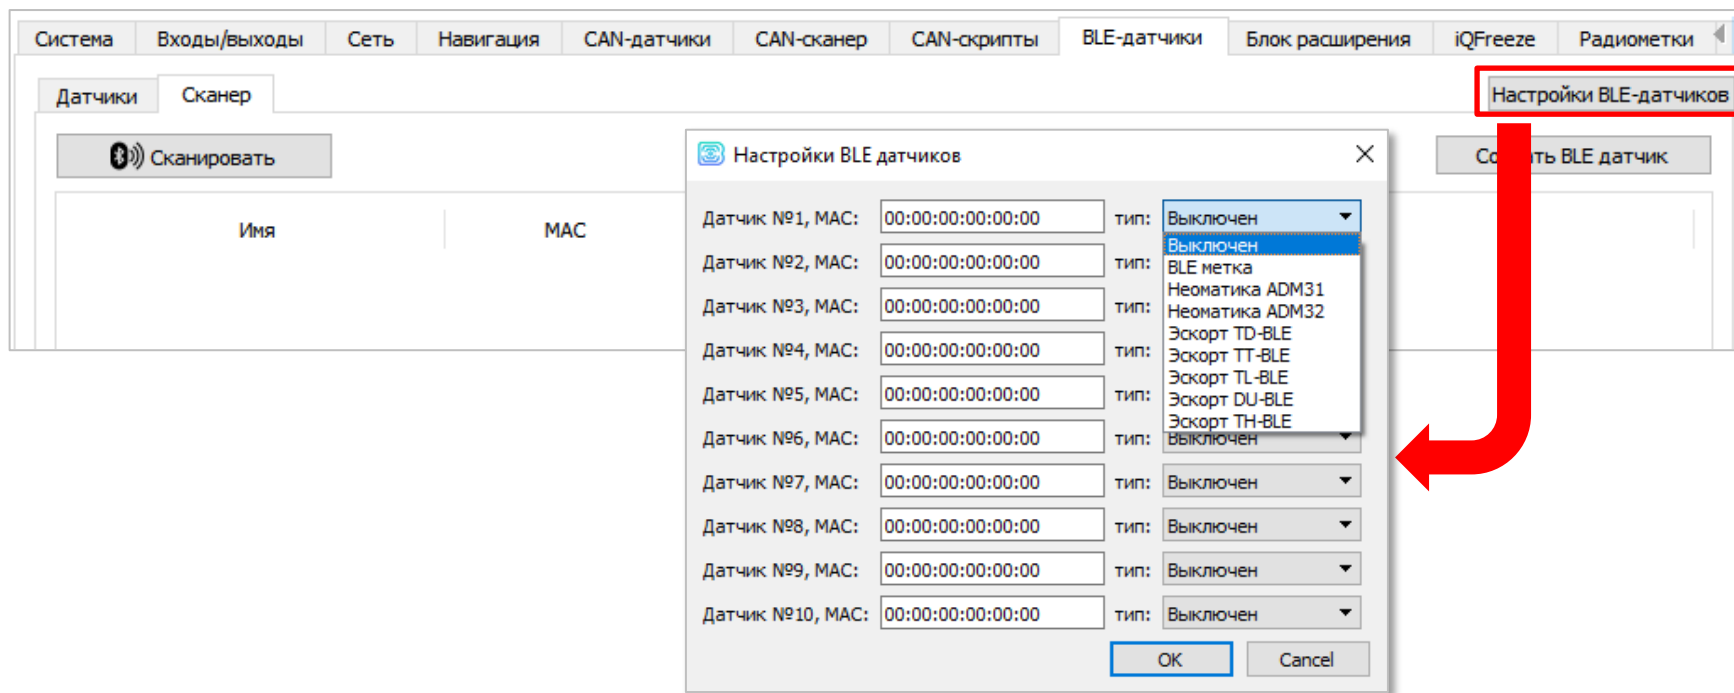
Система | Входы/выходы | Сеть | Навигация | CAN-датчики | CAN-сканер | CAN-скрипты | BLE-датчики | Блок расширения | iQFreeze | Радиометки

Датчики | Сканер

Настройки BLE-датчиков

Сканировать

Имя

MAC

Со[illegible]ть BLE датчик

Настройки BLE датчиков

Датчик №1, MAC: 00:00:00:00:00:00 тип: Выключен

Выключен
BLE метка
Неоматика ADM31
Неоматика ADM32
Эскорт TD-BLE
Эскорт TT-BLE
Эскорт TL-BLE
Эскорт DU-BLE
Эскорт TH-BLE

Датчик №2, MAC: 00:00:00:00:00:00 тип:

Датчик №3, MAC: 00:00:00:00:00:00 тип:

Датчик №4, MAC: 00:00:00:00:00:00 тип:

Датчик №5, MAC: 00:00:00:00:00:00 тип:

Датчик №6, MAC: 00:00:00:00:00:00 тип: Выключен

Датчик №7, MAC: 00:00:00:00:00:00 тип: Выключен

Датчик №8, MAC: 00:00:00:00:00:00 тип: Выключен

Датчик №9, MAC: 00:00:00:00:00:00 тип: Выключен

Датчик №10, MAC: 00:00:00:00:00:00 тип: Выключен

OK Cancel